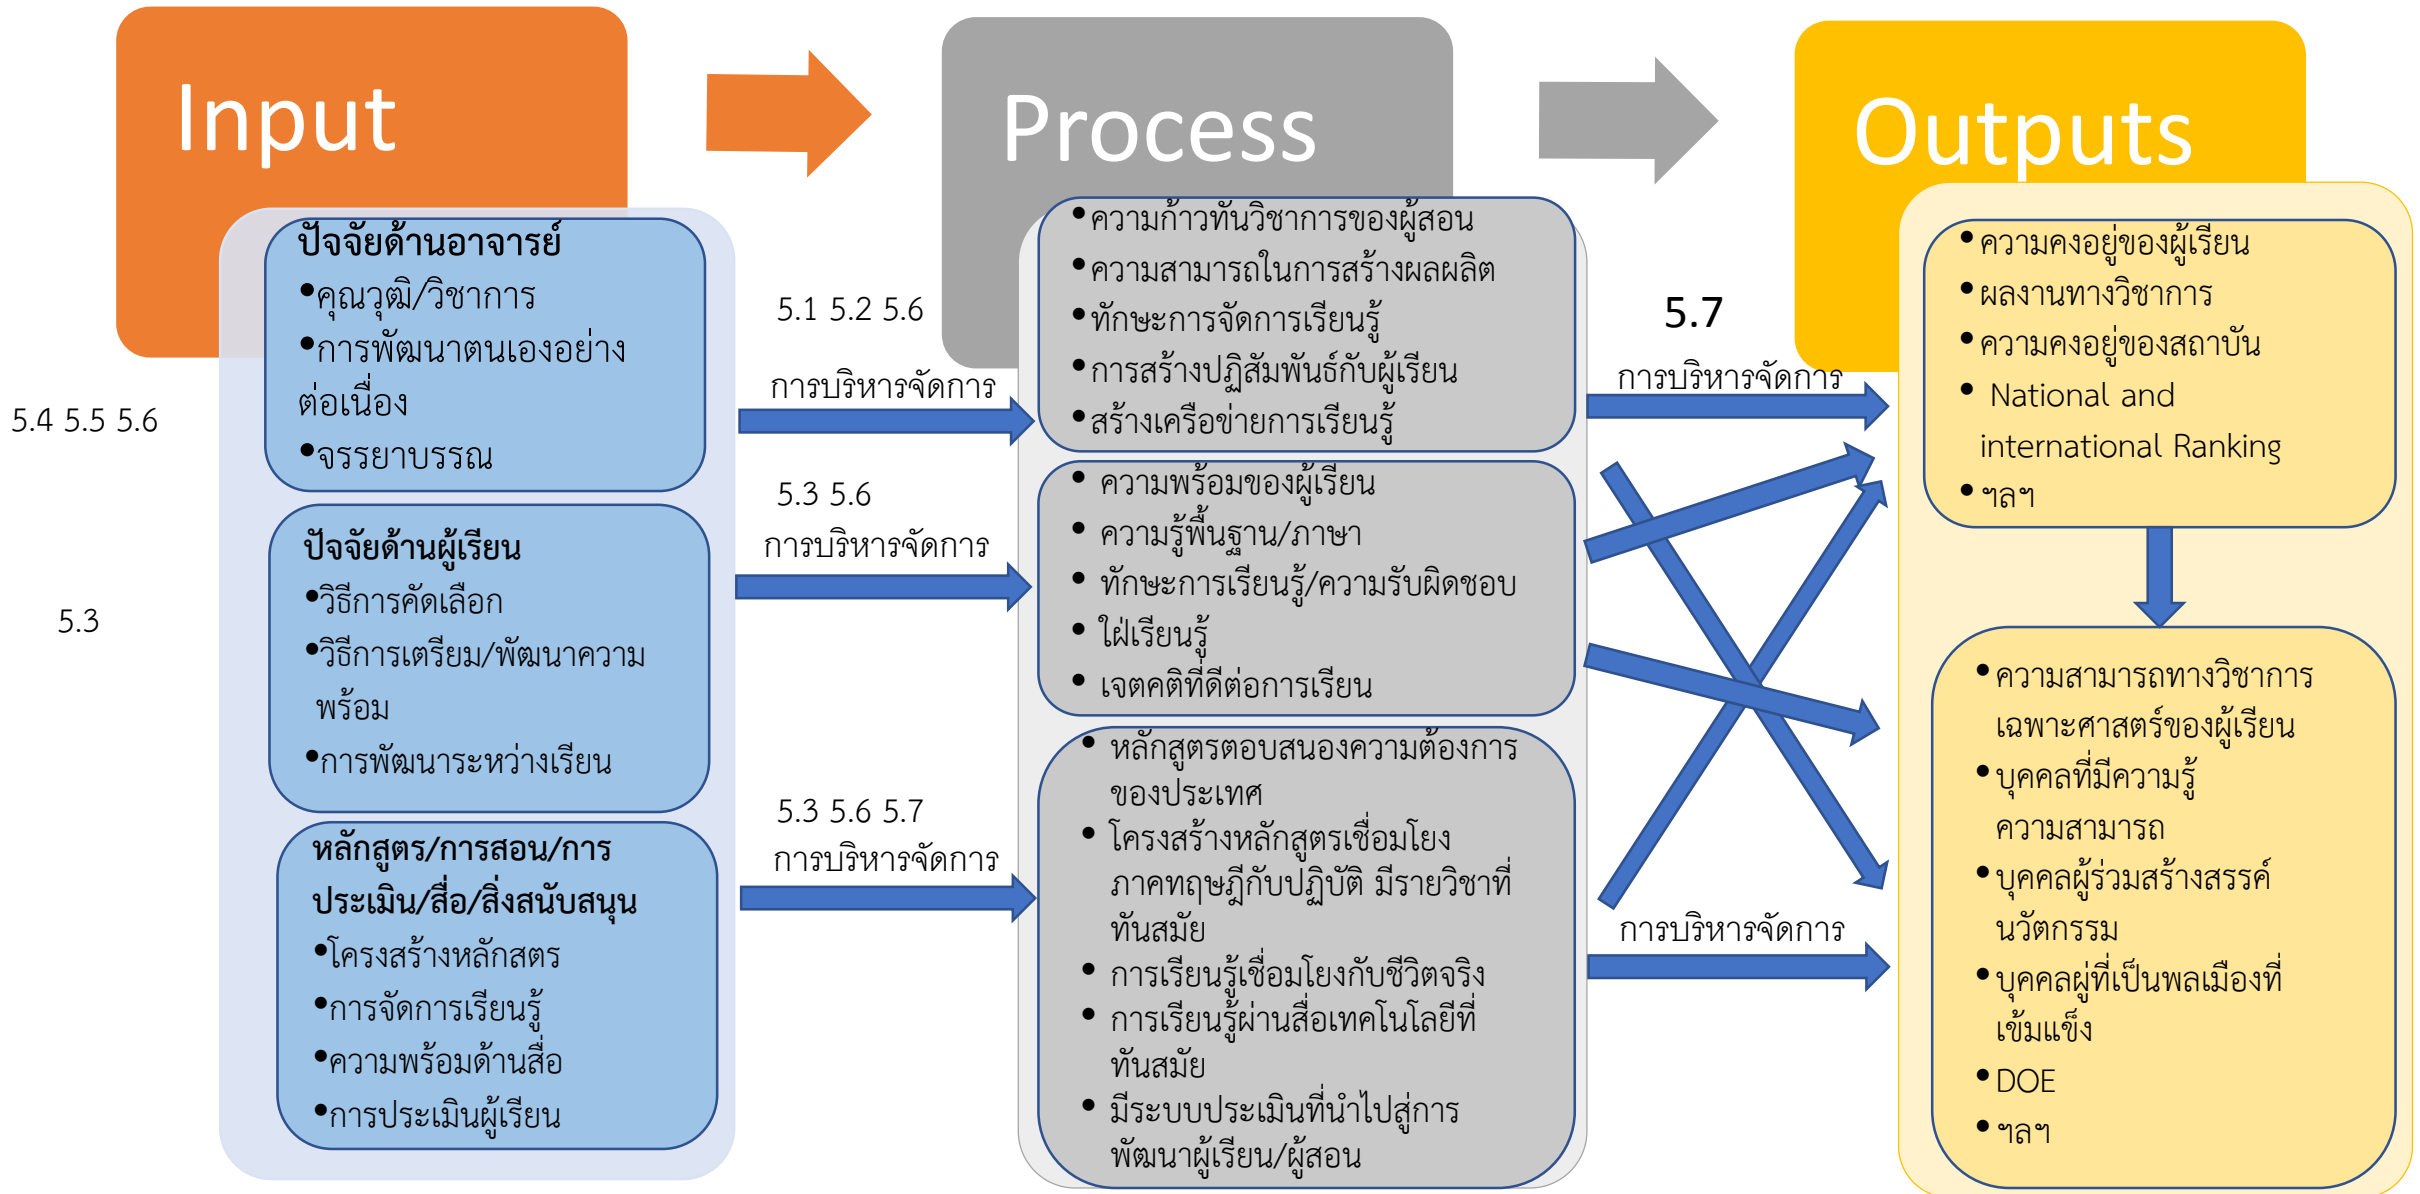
Input

Process

Outputs

5.4 5.5 5.6

ปัจจัยด้านอาจารย์
•คุณวุฒิ/วิชาการ
•การพัฒนาตนเองอย่างต่อเนื่อง
•จรรยาบรรณ

5.3

ปัจจัยด้านผู้เรียน
•วิธีการคัดเลือก
•วิธีการเตรียม/พัฒนาความพร้อม
•การพัฒนาระหว่างเรียน

หลักสูตร/การสอน/การประเมิน/สื่อ/สิ่งสนับสนุน
•โครงสร้างหลักสตร
•การจัดการเรียนรู้
•ความพร้อมด้านสื่อ
•การประเมินผู้เรียน

5.1 5.2 5.6
การบริหารจัดการ

5.3 5.6
การบริหารจัดการ

5.3 5.6 5.7
การบริหารจัดการ

• ความก้าวทันวิชาการของผู้สอน
• ความสามารถในการสร้างผลผลิต
• ทักษะการจัดการเรียนรู้
• การสร้างปฏิสัมพันธ์กับผู้เรียน
• สร้างเครือข่ายการเรียนรู้

• ความพร้อมของผู้เรียน
• ความรู้พื้นฐาน/ภาษา
• ทักษะการเรียนรู้/ความรับผิดชอบ
• ใฝ่เรียนรู้
• เจตคติที่ดีต่อการเรียน

• หลักสูตรตอบสนองความต้องการของประเทศ
• โครงสร้างหลักสูตรเชื่อมโยงภาคทฤษฎีกับปฏิบัติ มีรายวิชาที่ทันสมัย
• การเรียนรู้เชื่อมโยงกับชีวิตจริง
• การเรียนรู้ผ่านสื่อเทคโนโลยีที่ทันสมัย
• มีระบบประเมินที่นำไปสู่การพัฒนาผู้เรียน/ผู้สอน

5.7
การบริหารจัดการ

การบริหารจัดการ

• ความคงอยู่ของผู้เรียน
• ผลงานทางวิชาการ
• ความคงอยู่ของสถาบัน
• National and international Ranking
• ฯลฯ

• ความสามารถทางวิชาการเฉพาะศาสตร์ของผู้เรียน
• บุคคลที่มีความรู้ความสามารถ
• บุคคลผู้ร่วมสร้างสรรค์นวัตกรรม
• บุคคลผู้ที่เป็นพลเมืองที่เข้มแข็ง
• DOE
• ฯลฯ